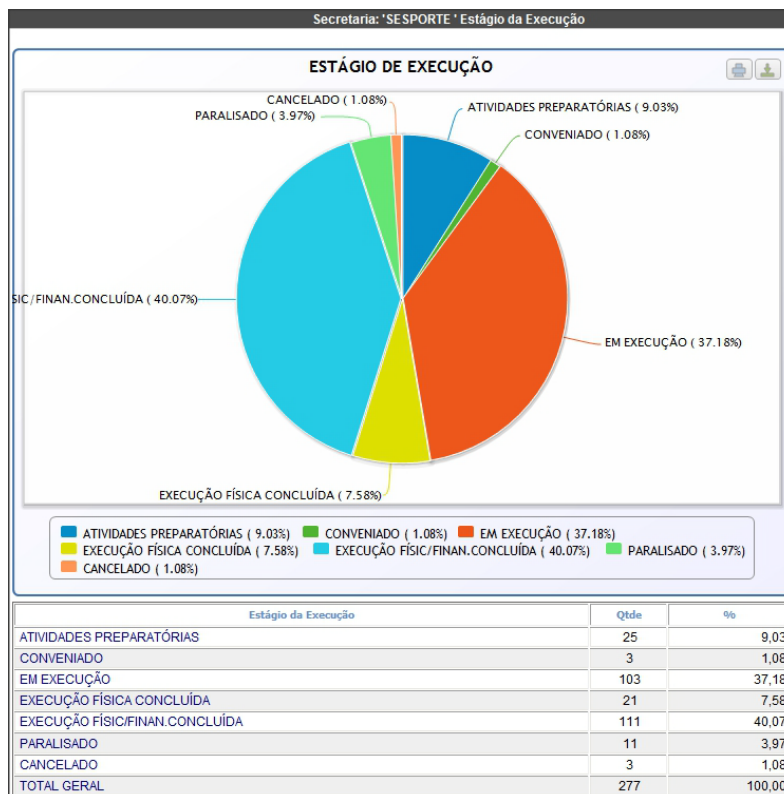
Secretaria: 'SESPORTE' Estágio da Execução

ESTÁGIO DE EXECUÇÃO

CANCELADO ( 1.08%)
PARALISADO ( 3.97%)
ATIVIDADES PREPARATÓRIAS ( 9.03%)
CONVENIADO ( 1.08%)
SIC/FINAN.CONCLUÍDA ( 40.07%)
EM EXECUÇÃO ( 37.18%)
EXECUÇÃO FÍSICA CONCLUÍDA ( 7.58%)

ATIVIDADES PREPARATÓRIAS ( 9.03%) CONVENIADO ( 1.08%) EM EXECUÇÃO ( 37.18%) EXECUÇÃO FÍSICA CONCLUÍDA ( 7.58%) EXECUÇÃO FÍSIC/FINAN.CONCLUÍDA ( 40.07%) PARALISADO ( 3.97%) CANCELADO ( 1.08%)

| Estágio da Execução | Qtde | % |
|---|---|---|
| ATIVIDADES PREPARATÓRIAS | 25 | 9,03 |
| CONVENIADO | 3 | 1,08 |
| EM EXECUÇÃO | 103 | 37,18 |
| EXECUÇÃO FÍSICA CONCLUÍDA | 21 | 7,58 |
| EXECUÇÃO FÍSIC/FINAN.CONCLUÍDA | 111 | 40,07 |
| PARALISADO | 11 | 3,97 |
| CANCELADO | 3 | 1,08 |
| TOTAL GERAL | 277 | 100,00 |